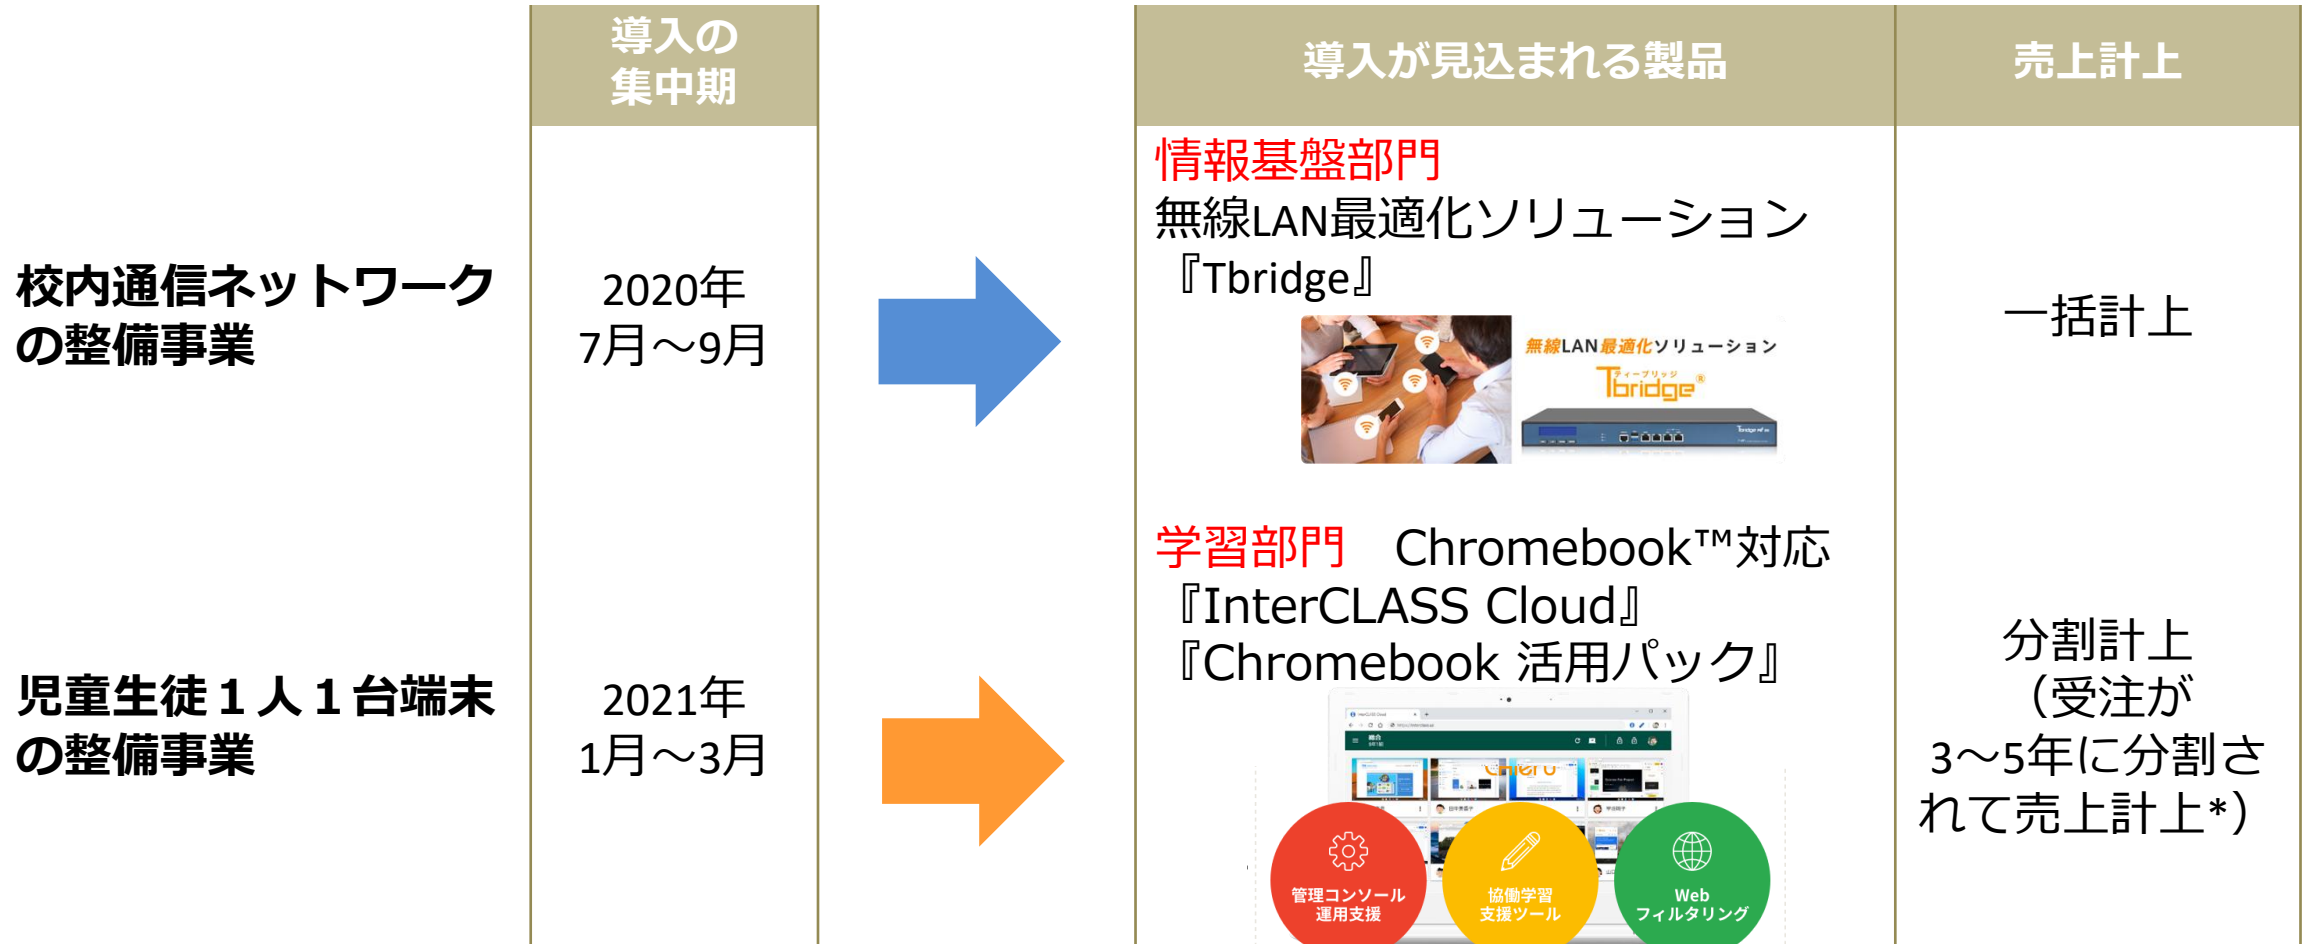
| | 導入の集中期 | | 導入が見込まれる製品 | 売上計上 |
|---|---|---|---|---|
| 校内通信ネットワークの整備事業 | 2020年 7月～9月 | | 情報基盤部門 無線LAN最適化ソリューション『Tbridge』 無線LAN最適化ソリューション ティーブリッジ Tbridge® | 一括計上 |
| 児童生徒１人１台端末の整備事業 | 2021年 1月～3月 | | 学習部門 Chromebook™対応『InterCLASS Cloud』『Chromebook 活用パック』 管理コンソール 運用支援 協働学習 支援ツール Web フィルタリング | 分割計上（受注が3～5年に分割されて売上計上*） |